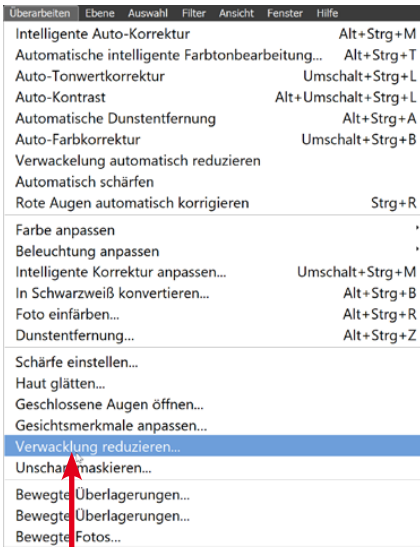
Überarbeiten Ebene Auswahl Filter Ansicht Fenster Hilfe

Intelligente Auto-Korrektur Alt+Strg+M
Automatische intelligente Farbtonbearbeitung... Alt+Strg+T
Auto-Tonwertkorrektur Umschalt+Strg+L
Auto-Kontrast Alt+Umschalt+Strg+L
Automatische Dunstentfernung Alt+Strg+A
Auto-Farbkorrektur Umschalt+Strg+B
Verwackelung automatisch reduzieren
Automatisch schärfen
Rote Augen automatisch korrigieren Strg+R

Farbe anpassen
Beleuchtung anpassen
Intelligente Korrektur anpassen... Umschalt+Strg+M
In Schwarzweiß konvertieren... Alt+Strg+B
Foto einfärben... Alt+Strg+R
Dunstentfernung... Alt+Strg+Z

Schärfe einstellen...
Haut glätten...
Geschlossene Augen öffnen...
Gesichtsmerkmale anpassen...
Verwacklung reduzieren...
Unscharf maskieren...

Bewegte Überlagerungen...
Bewegte Überlagerungen...
Bewegte Fotos...